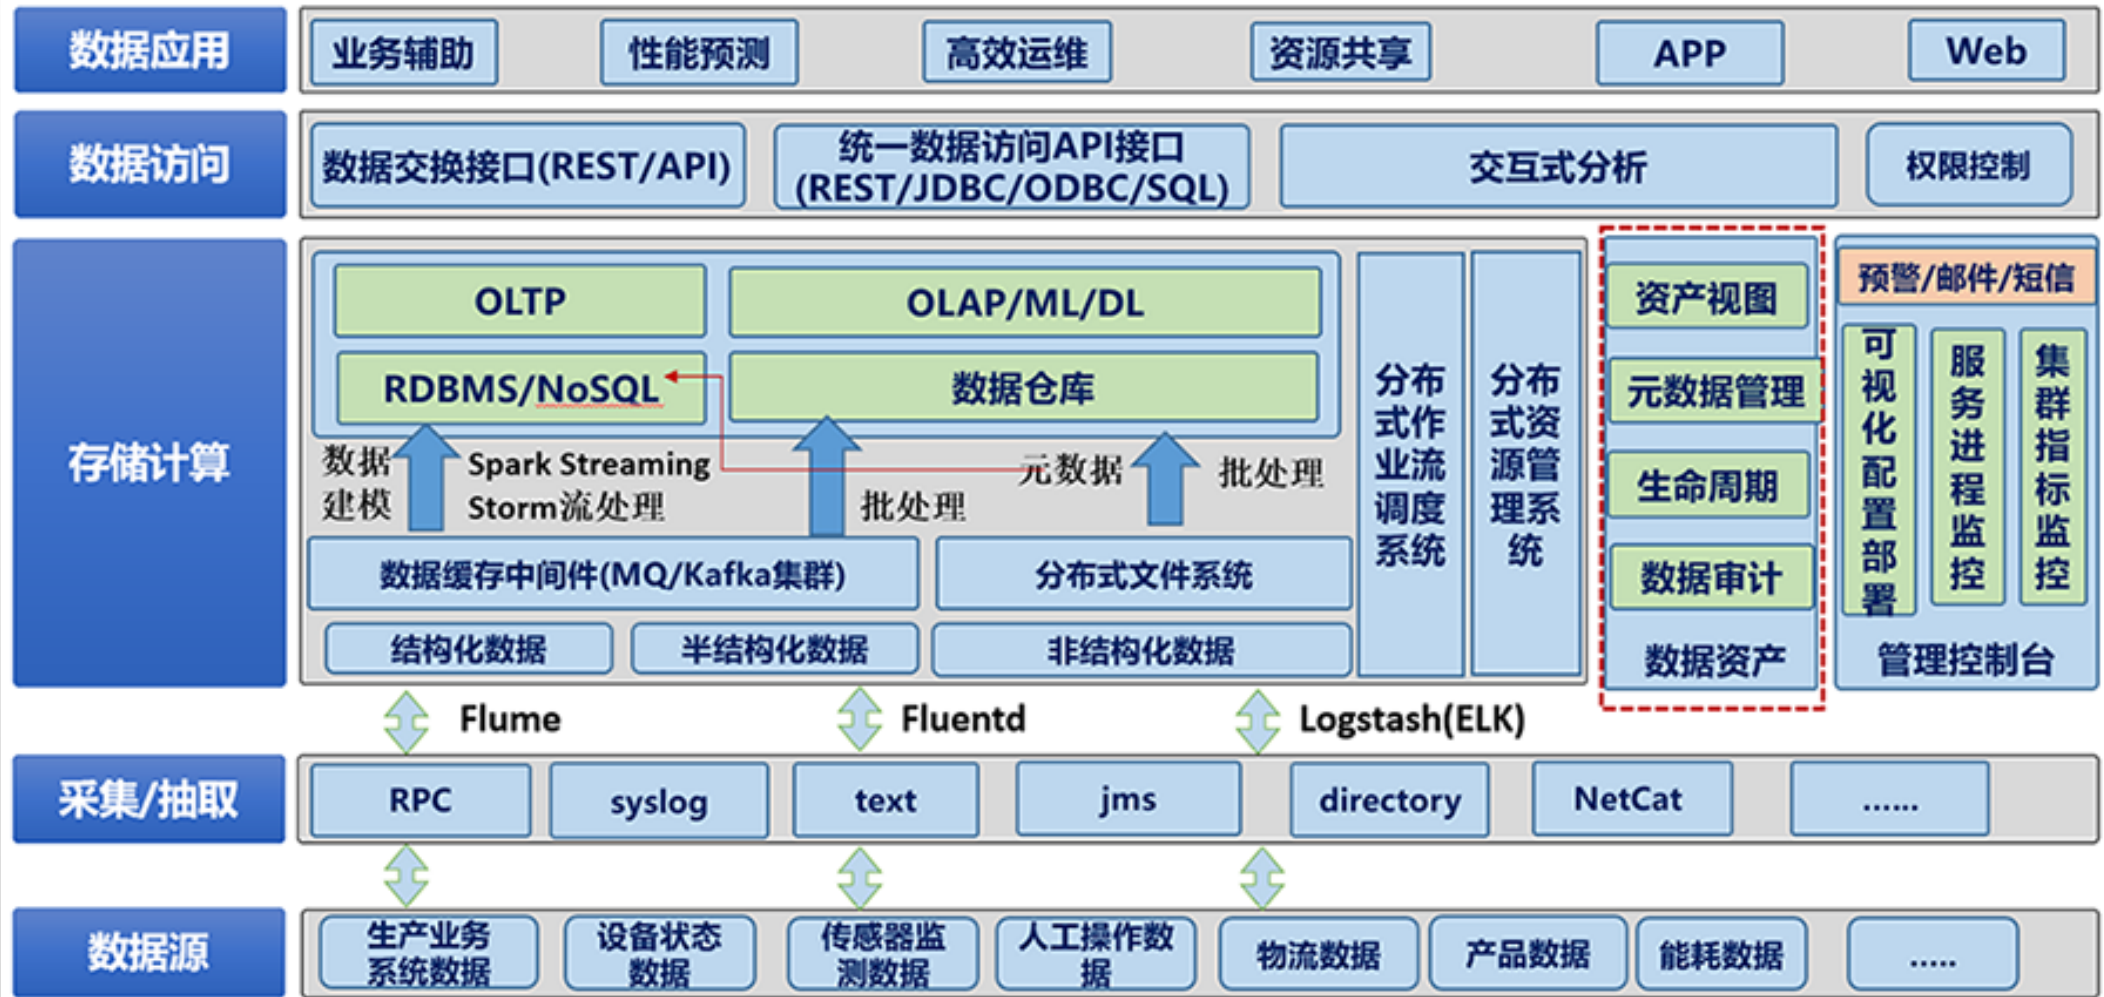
数据应用

业务辅助 性能预测 高效运维 资源共享 APP Web

数据访问

数据交换接口(REST/API)

统一数据访问API接口 (REST/JDBC/ODBC/SQL)

交互式分析

权限控制

存储计算

OLTP

OLAP/ML/DL

RDBMS/NoSQL

数据仓库

数据建模

Spark Streaming Storm流处理

批处理

元数据

批处理

数据缓存中间件(MQ/Kafka集群)

分布式文件系统

结构化数据 半结构化数据 非结构化数据

分布式作业流调度系统

分布式资源管理系统

资产视图

元数据管理

生命周期

数据审计

数据资产

预警/邮件/短信

可视化配置部署

服务进程监控

集群指标监控

管理控制台

Flume Fluentd Logstash(ELK)

采集/抽取

RPC syslog text jms directory NetCat ......

数据源

生产业务系统数据 设备状态数据 传感器监测数据 人工操作数据 物流数据 产品数据 能耗数据 .....